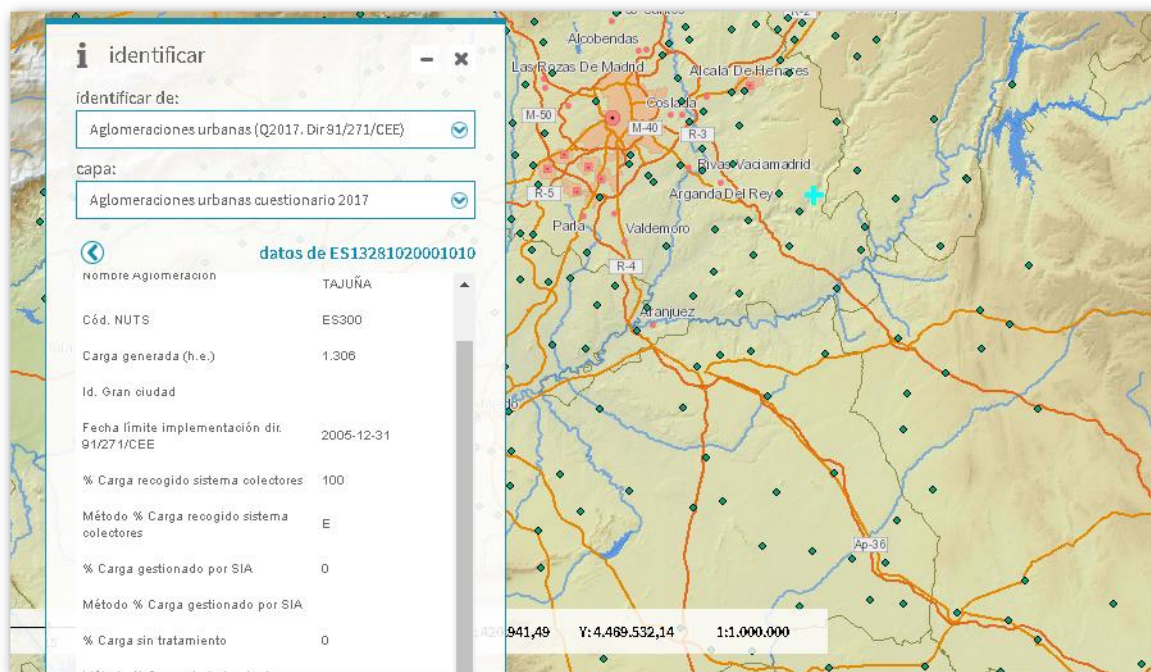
identificar

identificar de:

Aglomeraciones urbanas (Q2017. Dir91/271/CEE)

capa:

Aglomeraciones urbanas cuestionario 2017

datos de ES13281020001010

| Nombre Aglomeración | TAJUÑA |
|---|---|
| Cód. NUTS | ES300 |
| Carga generada (h.e.) | 1.306 |
| Id. Gran ciudad | |
| Fecha límite implementación dir. 91/271/CEE | 2005-12-31 |
| % Carga recogido sistema colectores | 100 |
| Método % Carga recogido sistema colectores | E |
| % Carga gestionado por SIA | 0 |
| Método % Carga gestionado por SIA | |
| % Carga sin tratamiento | 0 |

Alcobendas
Las Rozas De Madrid
Alcalá De Henares
Coslada
M-50
M-40
R-3
R-2
Rivas Vaciamadrid
R-5
Arganda Del Rey
Parla
Valdemoro
R-4
Aranjuez
Ap-36

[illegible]941,49 Y: 4.469.532,14 1:1.000.000